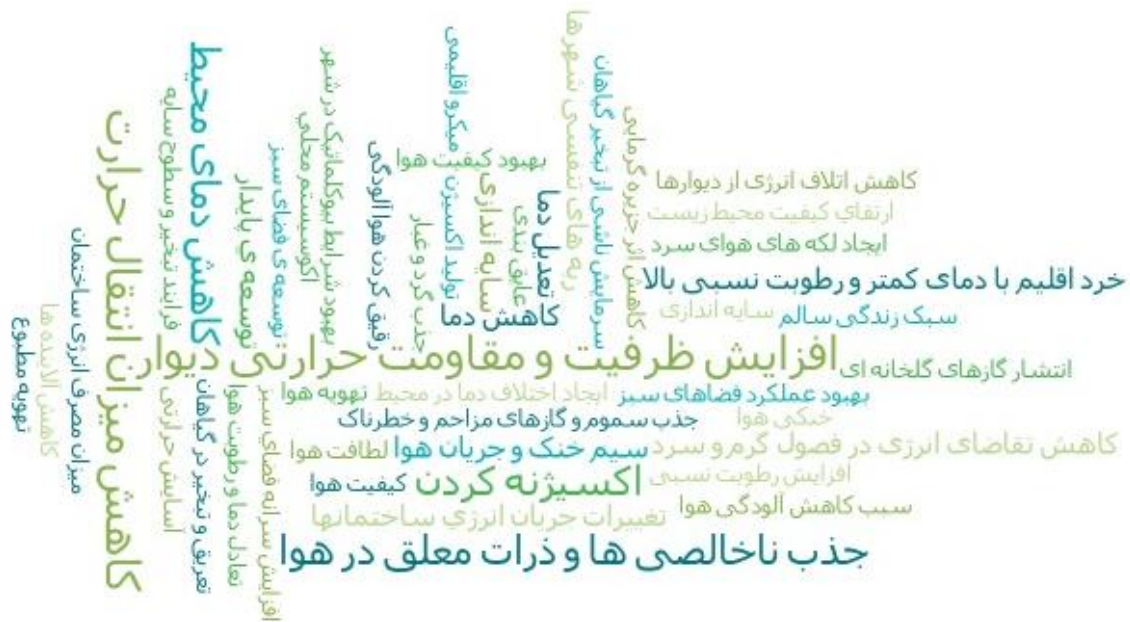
افزایش ظرفیت و مقاومت حرارتی دیوار
کاهش میزان انتقال حرارت
کاهش دمای محیط
جذب ناخالصی ها و ذرات معلق در هوا
اکسیژنه کردن
خرد اقلیم با دمای کمتر و رطوبت نسبی بالا
کاهش اتلاف انرژی از دیوارها
ارتقای کیفیت محیط زیست
ایجاد لکه های هوای سرد
سبک زندگی سالم
سایه اندازی
انتشار گازهای گلخانه ای
بهبود عملکرد فضاهای سبز
ایجاد اختلاف دما در محیط
تهویه هوا
جذب سموم و گازهای مزاحم و خطرناک
خنکی هوا
کاهش تقاضای انرژی در فصول گرم و سرد
سیم خنک و جریان هوا
لطافت هوا
افزایش رطوبت نسبی
کیفیت هوا
تغییرات جریان انرژی ساختمانها
سبب کاهش آلودگی هوا
کاهش دما
تعدیل دما
سایه اندازی
عایق بندی
بهبود کیفیت هوا
میکرو اقلیمی
تولید اکسیژن
جذب گرد و غبار
رقیق کردن هوا آلودگی
کاهش اثر جزیره گرمایی
سرمایش ناشی از تبخیر گیاهان
ریه های تنفسی شهرها
توسعه ی پایدار
توسعه ی فضاهای سبز
اکوسیستم محلی
بهبود شرایط بیوکلیماتیک در شهر
فرایند تبخیر و سطوح سایه
تعادل دما و رطوبت هوا
افزایش سرانه فضای سبز
تعریق و تبخیر در گیاهان
آسایش حرارتی
میزان مصرف انرژی ساختمان
کاهش آلاینده ها
تهویه مطبوع